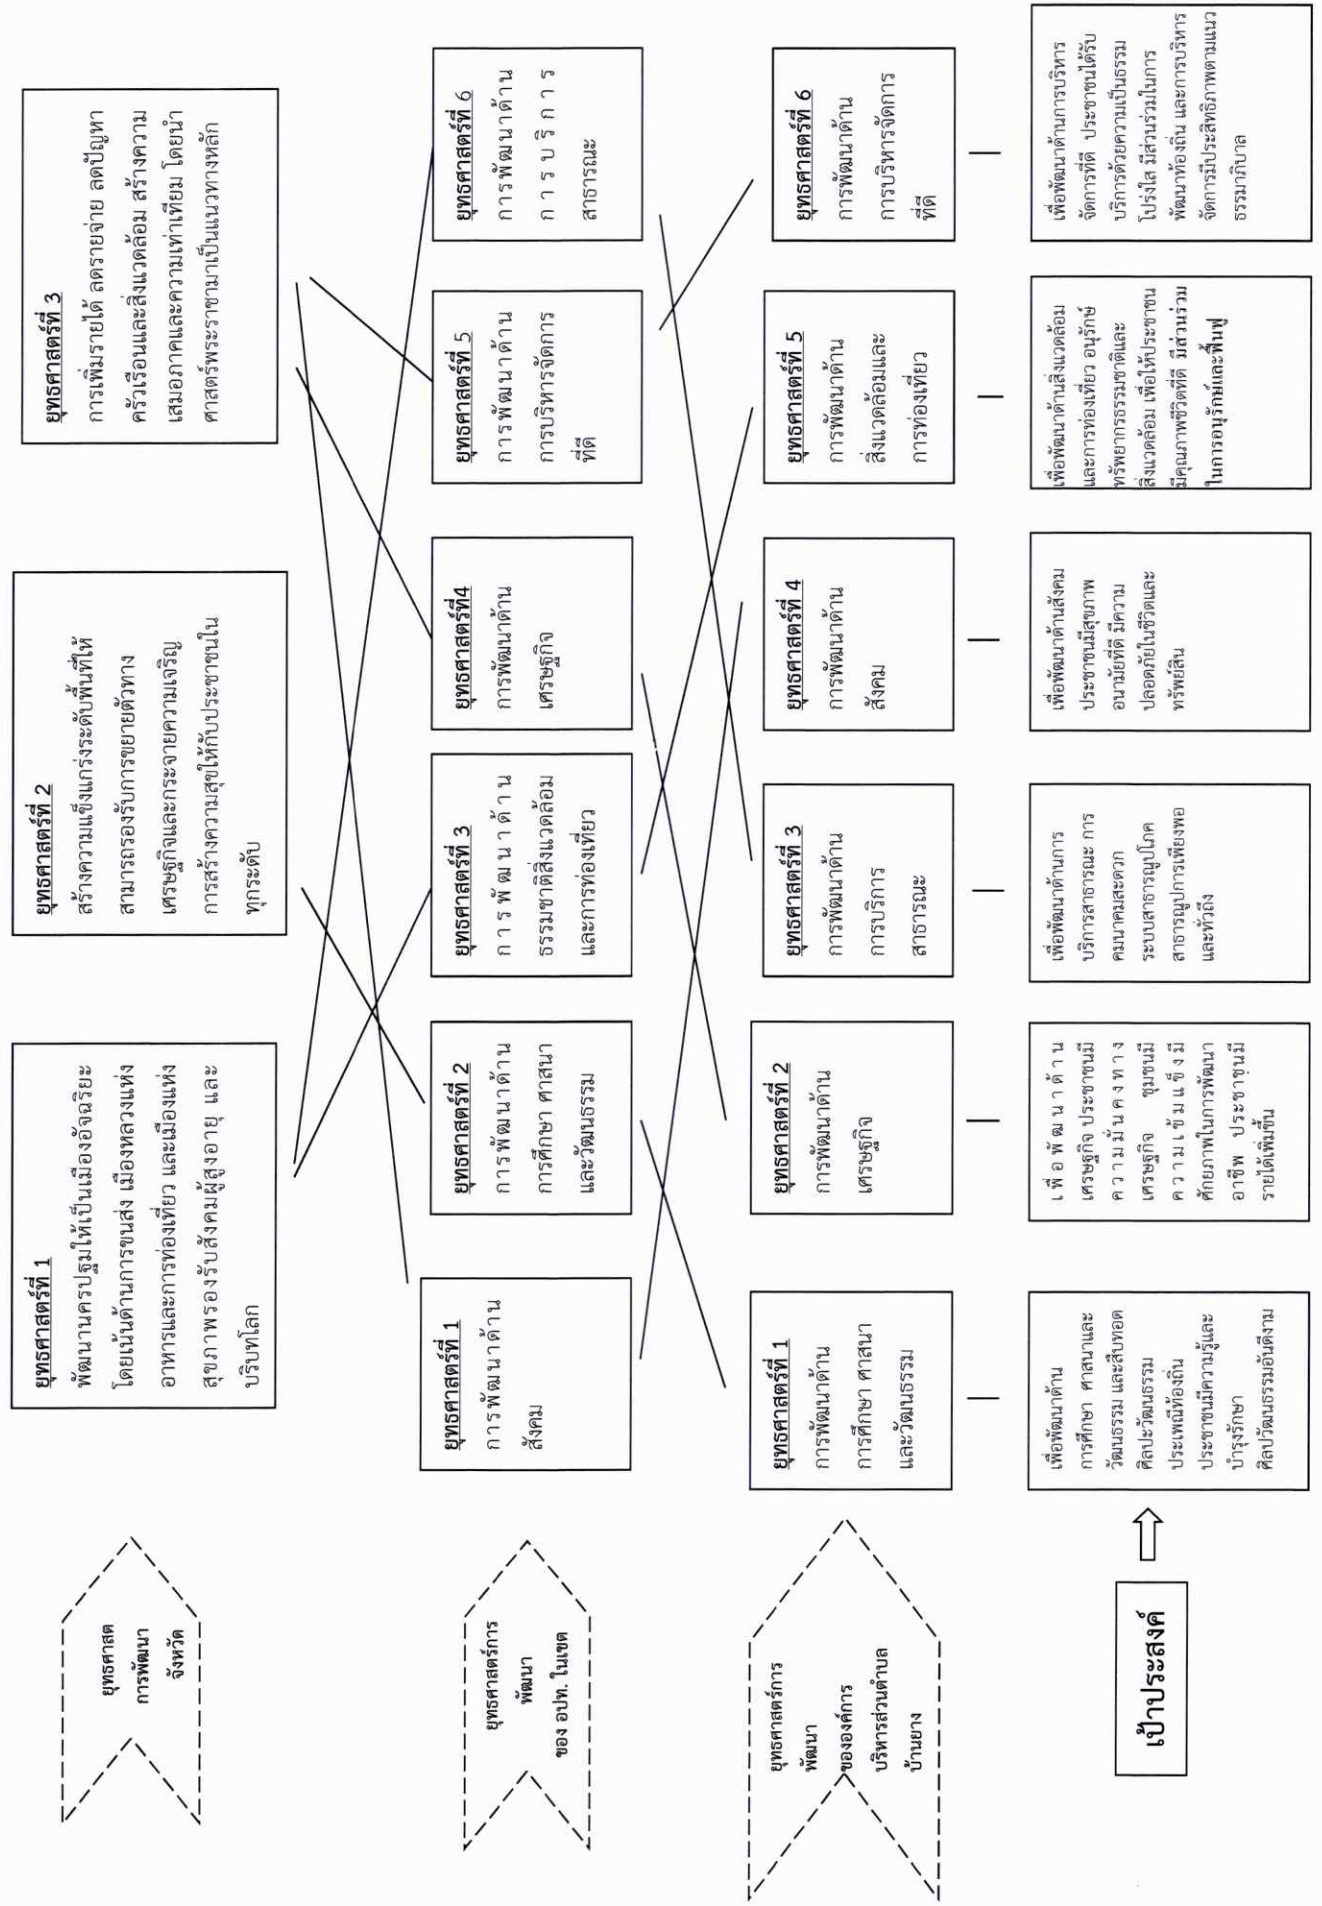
ยุทธศาสตร์การพัฒนาจังหวัด

ยุทธศาสตร์ที่ 1
พัฒนานครปฐมให้เป็นเมืองอัจฉริยะ โดยเน้นด้านการขนส่ง เมืองหลวงแห่งอาหารและการท่องเที่ยว และเมืองแห่งสุขภาพรองรับสังคมผู้สูงอายุ และบริบทโลก

ยุทธศาสตร์ที่ 2
สร้างความแข็งแกร่งระดับพื้นที่ให้สามารถรองรับการขยายตัวทางเศรษฐกิจและกระจายความเจริญ การสร้างความสุขให้กับประชาชนในทุกระดับ

ยุทธศาสตร์ที่ 3
การเพิ่มรายได้ ลดรายจ่าย ลดปัญหาครัวเรือนและสิ่งแวดล้อม สร้างความเสมอภาคและความเท่าเทียม โดยนำศาสตร์พระราชามาเป็นแนวทางหลัก

ยุทธศาสตร์การพัฒนา ของ อปท. ในเขต

ยุทธศาสตร์ที่ 1
การพัฒนาด้านสังคม

ยุทธศาสตร์ที่ 2
การพัฒนาด้านการศึกษา ศาสนาและวัฒนธรรม

ยุทธศาสตร์ที่ 3
การพัฒนาด้านธรรมชาติสิ่งแวดล้อมและการท่องเที่ยว

ยุทธศาสตร์ที่4
การพัฒนาด้านเศรษฐกิจ

ยุทธศาสตร์ที่ 5
การพัฒนาด้านการบริหารจัดการที่ดี

ยุทธศาสตร์ที่ 6
การพัฒนาด้านการบริการสาธารณะ

ยุทธศาสตร์การพัฒนา ขององค์การบริหารส่วนตำบลบ้านยาง

ยุทธศาสตร์ที่ 1
การพัฒนาด้านการศึกษา ศาสนาและวัฒนธรรม

ยุทธศาสตร์ที่ 2
การพัฒนาด้านเศรษฐกิจ

ยุทธศาสตร์ที่ 3
การพัฒนาด้านการบริการสาธารณะ

ยุทธศาสตร์ที่ 4
การพัฒนาด้านสังคม

ยุทธศาสตร์ที่ 5
การพัฒนาด้านสิ่งแวดล้อมและการท่องเที่ยว

ยุทธศาสตร์ที่ 6
การพัฒนาด้านการบริหารจัดการที่ดี

เป้าประสงค์

เพื่อพัฒนาด้านการศึกษา ศาสนาและวัฒนธรรม และสืบทอดศิลปะวัฒนธรรม ประเพณีท้องถิ่น ประชาชนมีความรู้และบำรุงรักษาศิลปวัฒนธรรมอันดีงาม

เพื่อพัฒนาด้านเศรษฐกิจ ประชาชนมีความมั่นคงทางเศรษฐกิจ ชุมชนมีความเข้มแข็งมีศักยภาพในการพัฒนาอาชีพ ประชาชนมีรายได้เพิ่มขึ้น

เพื่อพัฒนาด้านการบริการสาธารณะ การคมนาคมสะดวก ระบบสาธารณูปโภคสาธารณูปการเพียงพอและทั่วถึง

เพื่อพัฒนาด้านสังคม ประชาชนมีสุขภาพอนามัยที่ดี มีความปลอดภัยในชีวิตและทรัพย์สิน

เพื่อพัฒนาด้านสิ่งแวดล้อมและการท่องเที่ยว อนุรักษ์ทรัพยากรธรรมชาติและสิ่งแวดล้อม เพื่อให้ประชาชนมีคุณภาพชีวิตที่ดี มีส่วนร่วมในการอนุรักษ์และฟื้นฟู

เพื่อพัฒนาด้านการบริหารจัดการที่ดี ประชาชนได้รับบริการด้วยความเป็นธรรม โปร่งใส มีส่วนร่วมในการพัฒนาท้องถิ่น และการบริหารจัดการมีประสิทธิภาพตามแนวธรรมาภิบาล